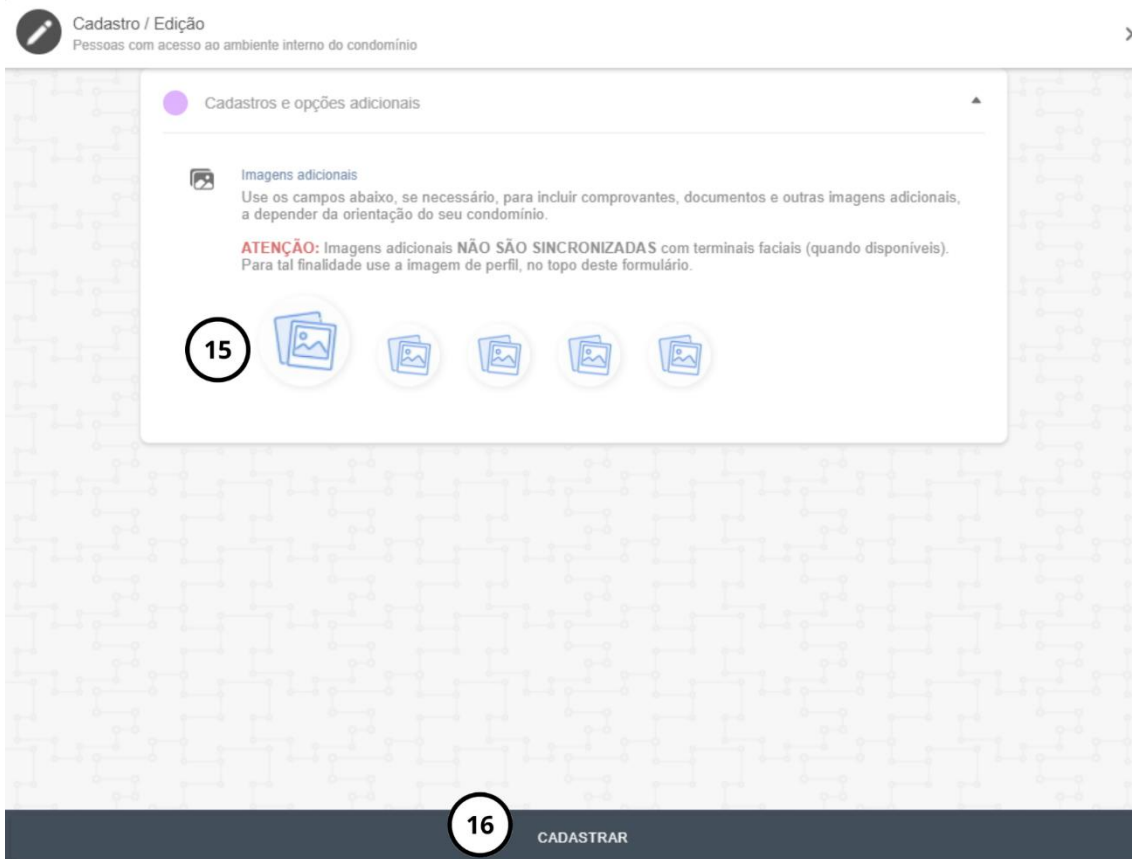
Cadastro / Edição
Pessoas com acesso ao ambiente interno do condomínio

Cadastros e opções adicionais

Imagens adicionais
Use os campos abaixo, se necessário, para incluir comprovantes, documentos e outras imagens adicionais, a depender da orientação do seu condomínio.

ATENÇÃO: Imagens adicionais NÃO SÃO SINCRONIZADAS com terminais faciais (quando disponíveis). Para tal finalidade use a imagem de perfil, no topo deste formulário.

15

16

CADASTRAR